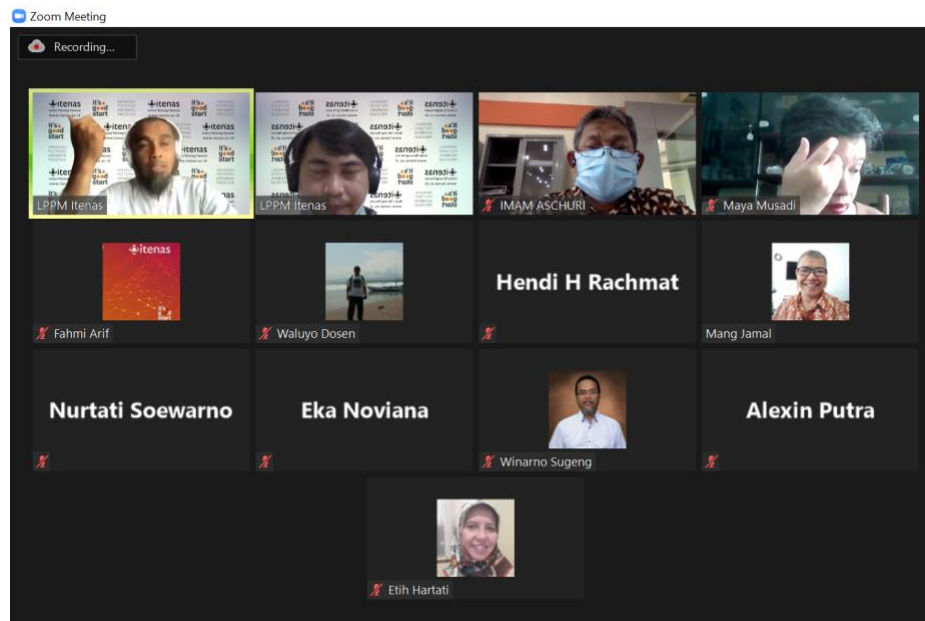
Zoom Meeting

Recording...

LPPM Itenas

LPPM Itenas

IMAM ASCHURI

Maya Musadi

itenas

Fahmi Arif

Waluyo Dosen

Hendi H Rachmat

Mang Jamal

Nurtati Soewarno

Eka Noviana

Winarno Sugeng

Alexin Putra

Etih Hartati